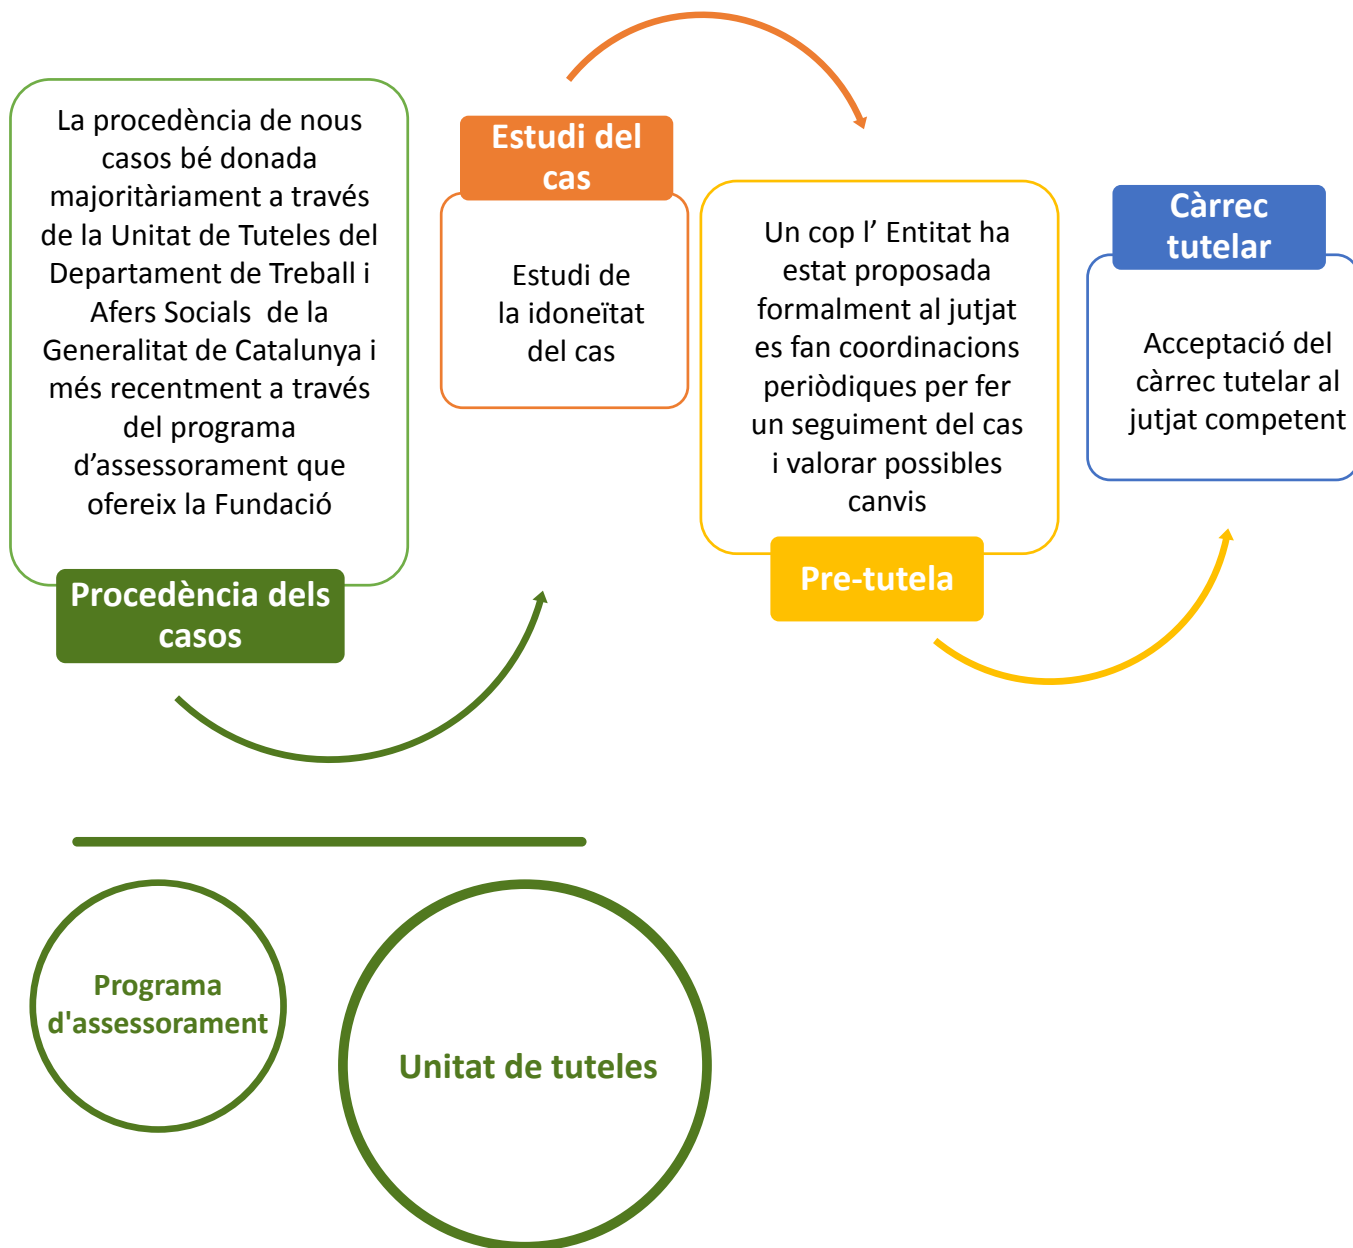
La procedència de nous casos bé donada majoritàriament a través de la Unitat de Tuteles del Departament de Treball i Afers Socials de la Generalitat de Catalunya i més recentment a través del programa d'assessorament que ofereix la Fundació

Procedència dels casos

Estudi del cas

Estudi de la idoneïtat del cas

Un cop l' Entitat ha estat proposada formalment al jutjat es fan coordinacions periòdiques per fer un seguiment del cas i valorar possibles canvis

Pre-tutela

Càrrec tutelar

Acceptació del càrrec tutelar al jutjat competent

Programa d'assessorament

Unitat de tuteles